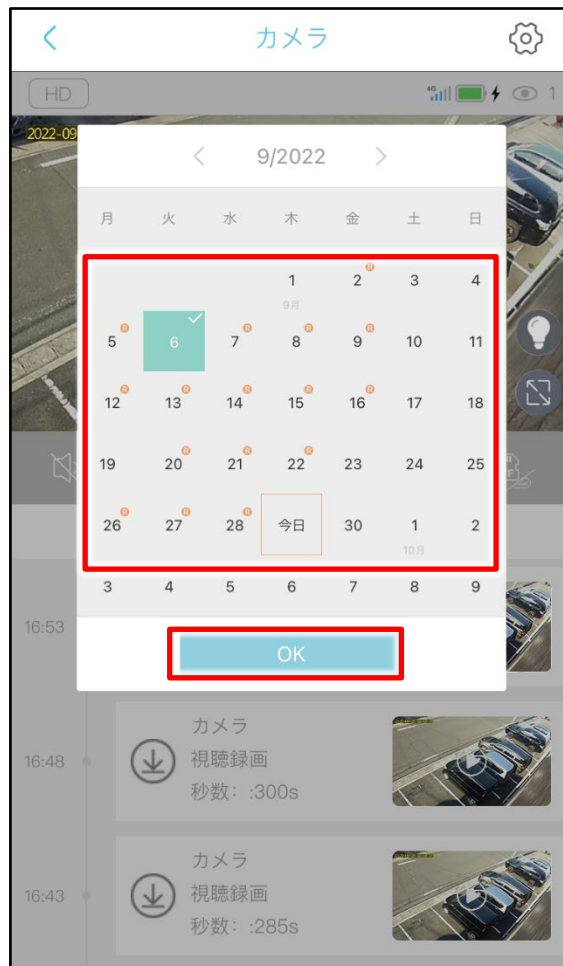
カメラ

HD

1

2022-09

9/2022

| 月 | 火 | 水 | 木 | 金 | 土 | 日 |
|---|---|---|---|---|---|---|
| | | | 1 9月 | 2 | 3 | 4 |
| 5 | 6 | 7 | 8 | 9 | 10 | 11 |
| 12 | 13 | 14 | 15 | 16 | 17 | 18 |
| 19 | 20 | 21 | 22 | 23 | 24 | 25 |
| 26 | 27 | 28 | 今日 | 30 | 1 10月 | 2 |
| 3 | 4 | 5 | 6 | 7 | 8 | 9 |

16:53

OK

16:48

カメラ
視聴録画
秒数: :300s

16:43

カメラ
視聴録画
秒数: :285s